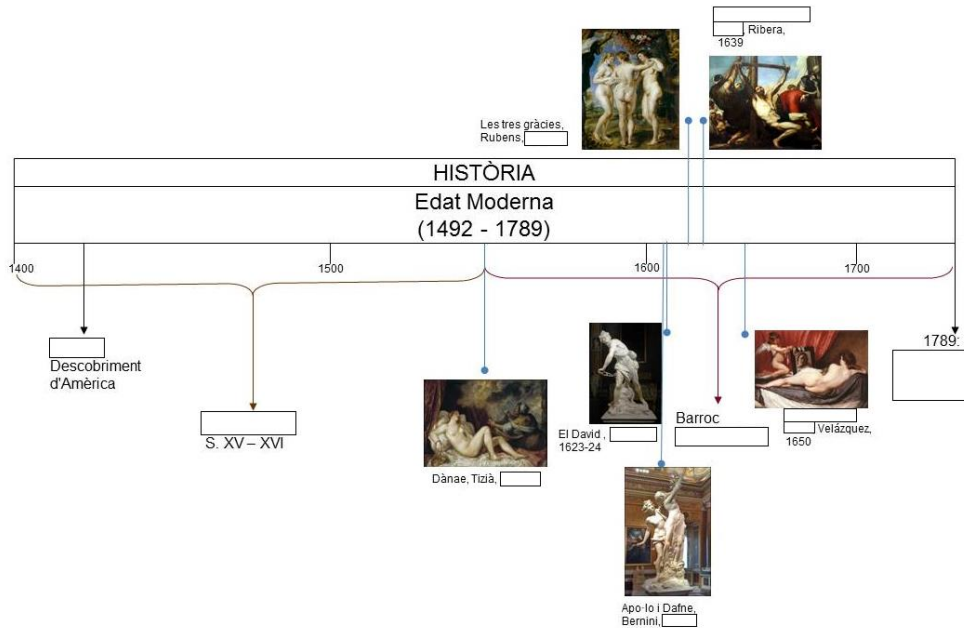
Ribera, 1639

Les tres gràcies, Rubens,

HISTÒRIA

Edat Moderna

(1492 - 1789)

1400

1500

1600

1700

Descobriment d'Amèrica

S. XV – XVI

Dànae, Tizià,

El David , 1623-24

Barroc

Velázquez, 1650

1789:

Apo·lo i Dafne, Bernini,